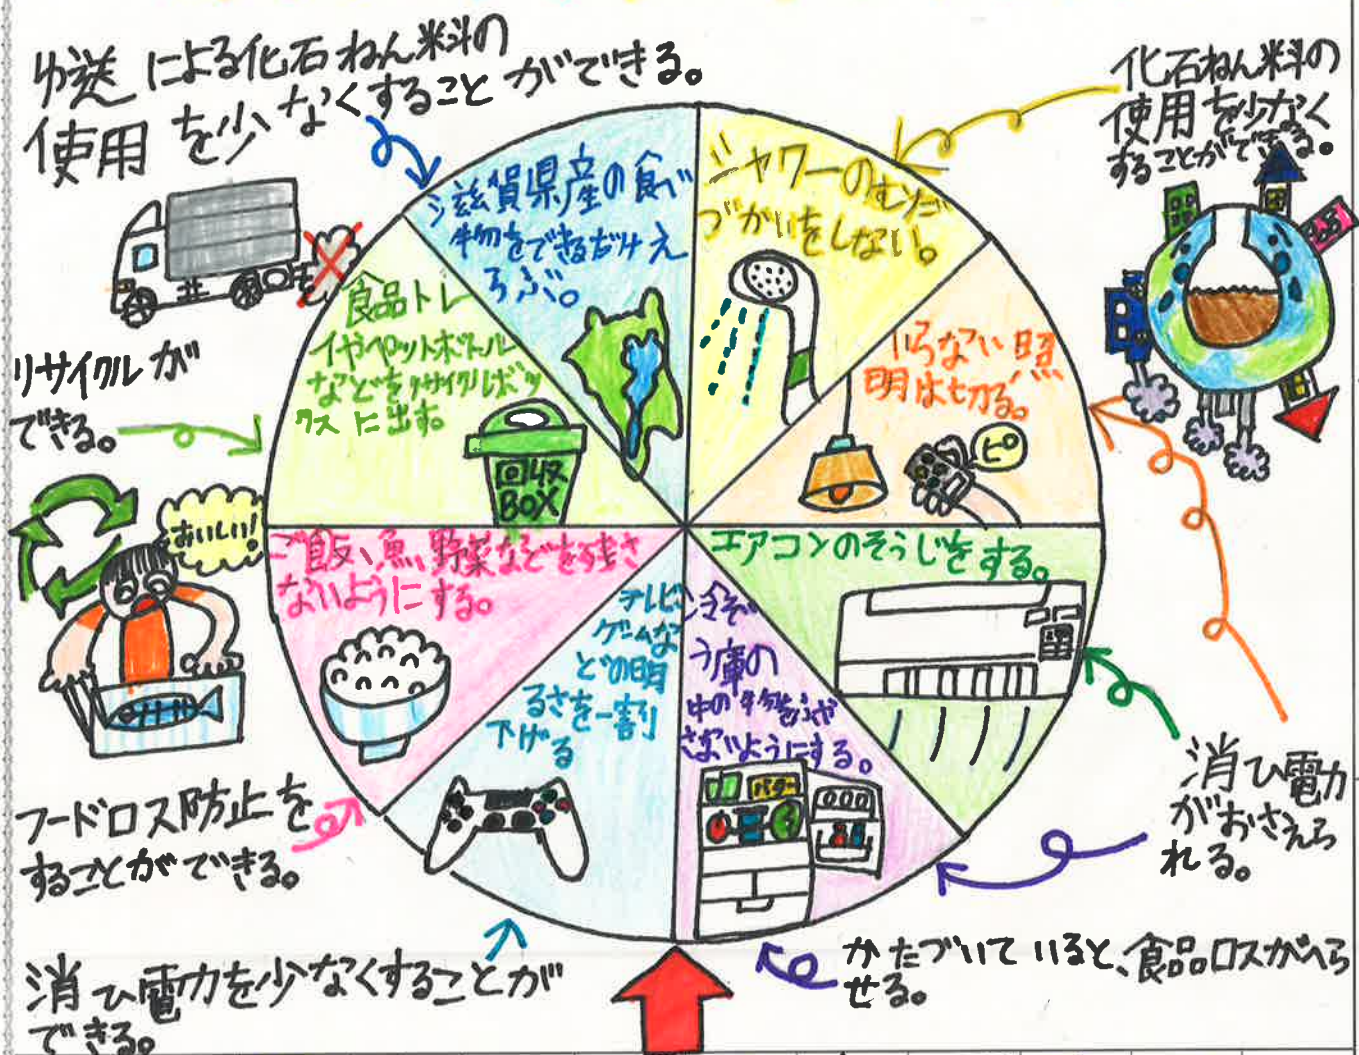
ゆ送による化石ねん料の使用を少なくすることができる。

化石ねん料の使用を少なくすることができる。

滋賀県産の食べ物をできるだけえらぶ。

シャワーのむだづかいをしない。

いらない照明は切る。

ピ

食品トレイやペットボトルなどをリサイクルボックスに出す。

回収BOX

リサイクルができる。

おいしい!!

ご飯、魚、野菜などを残さないようにする。

テレビやゲームなどの明るさを一割下げる。

れいぞう庫の中の食品がへらないようにする。

エアコンのそうじをする。

消ひ電力がおさえられる。

フードロス防止をすることができる。

かたづいていると、食品ロスがへらせる。

消ひ電力を少なくすることができる。